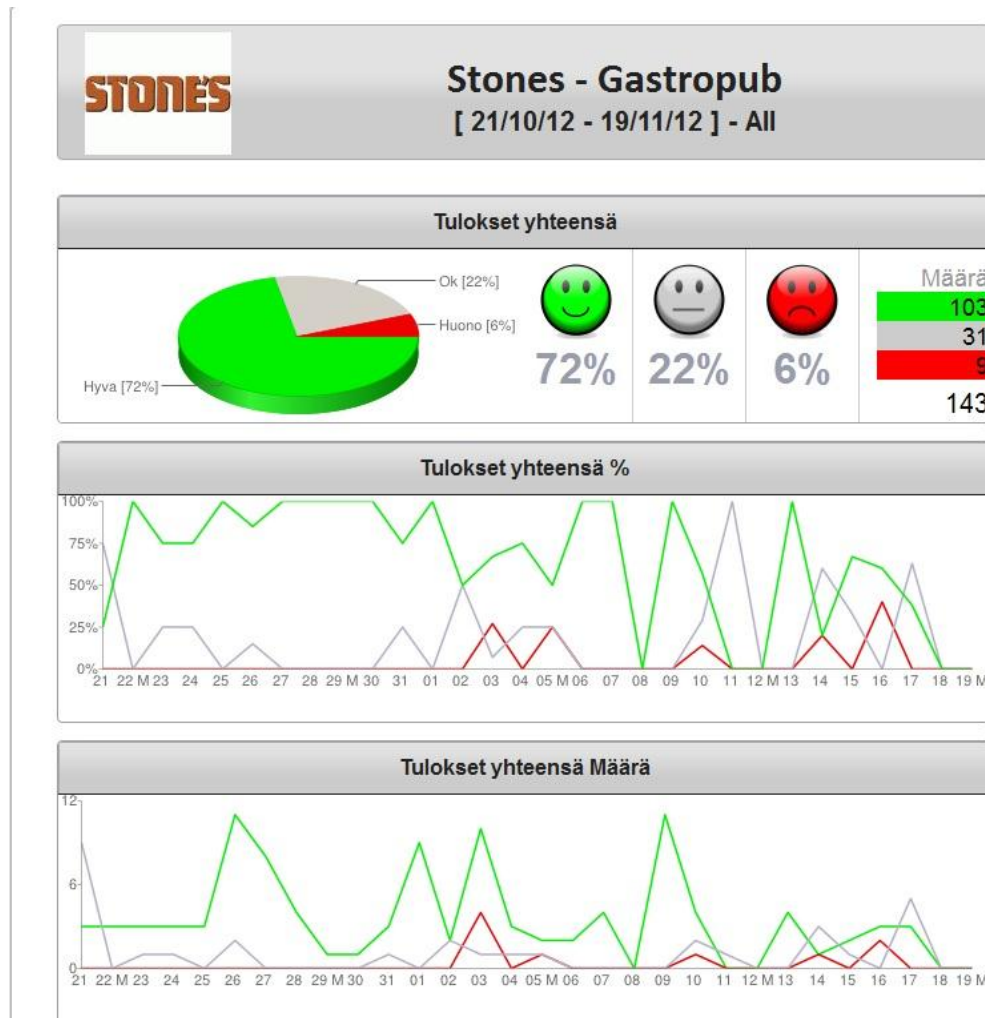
STONES

Stones - Gastropub
[ 21/10/12 - 19/11/12 ] - All

Tulokset yhteensä

Ok [22%]
Huono [6%]
Hyva [72%]

72% 22% 6%

Määrä
103
31
9
143

Tulokset yhteensä %

100%
75%
50%
25%
0%
21 22 M 23 24 25 26 27 28 29 M 30 31 01 02 03 04 05 M 06 07 08 09 10 11 12 M 13 14 15 16 17 18 19 M

Tulokset yhteensä Määrä

12
6
0
21 22 M 23 24 25 26 27 28 29 M 30 31 01 02 03 04 05 M 06 07 08 09 10 11 12 M 13 14 15 16 17 18 19 M